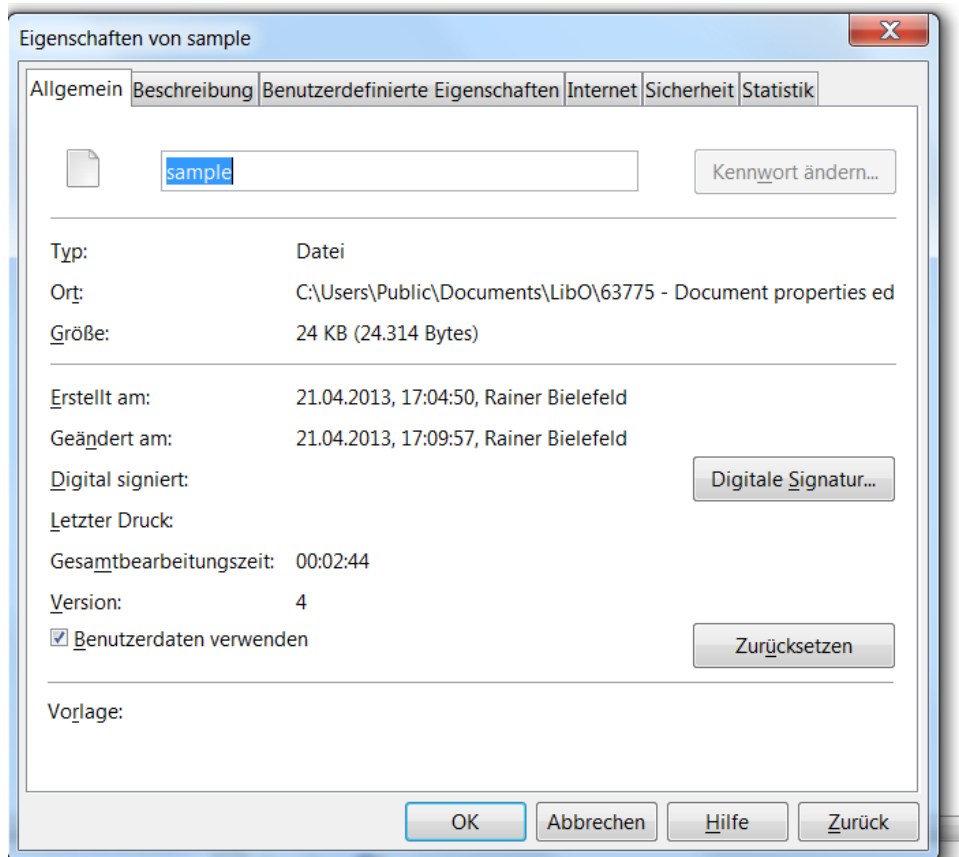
Eigenschaften von sample

X

Allgemein | Beschreibung | Benutzerdefinierte Eigenschaften | Internet | Sicherheit | Statistik

sample

Kennwort ändern...

Typ: Datei

Ort: C:\Users\Public\Documents\LibO\63775 - Document properties ed

Größe: 24 KB (24.314 Bytes)

Erstellt am: 21.04.2013, 17:04:50, Rainer Bielefeld

Geändert am: 21.04.2013, 17:09:57, Rainer Bielefeld

Digital signiert:

Digitale Signatur...

Letzter Druck:

Gesamtbearbeitungszeit: 00:02:44

Version: 4

Benutzerdaten verwenden

Zurücksetzen

Vorlage:

OK | Abbrechen | Hilfe | Zurück